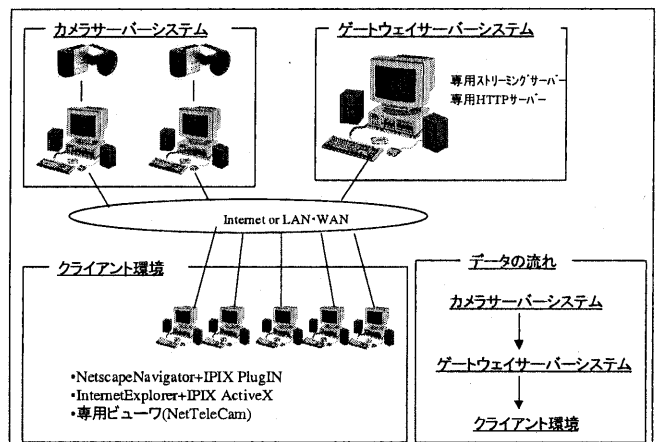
カメラサーバーシステム

ゲートウェイサーバーシステム

専用ストリーミングサーバー
専用HTTPサーバー

Internet or LAN・WAN

クライアント環境

•NetscapeNavigator+IPIX PlugIN
•InternetExplorer+IPIX ActiveX
•専用ビューワ(NetTeleCam)

データの流れ

カメラサーバーシステム

ゲートウェイサーバーシステム

クライアント環境